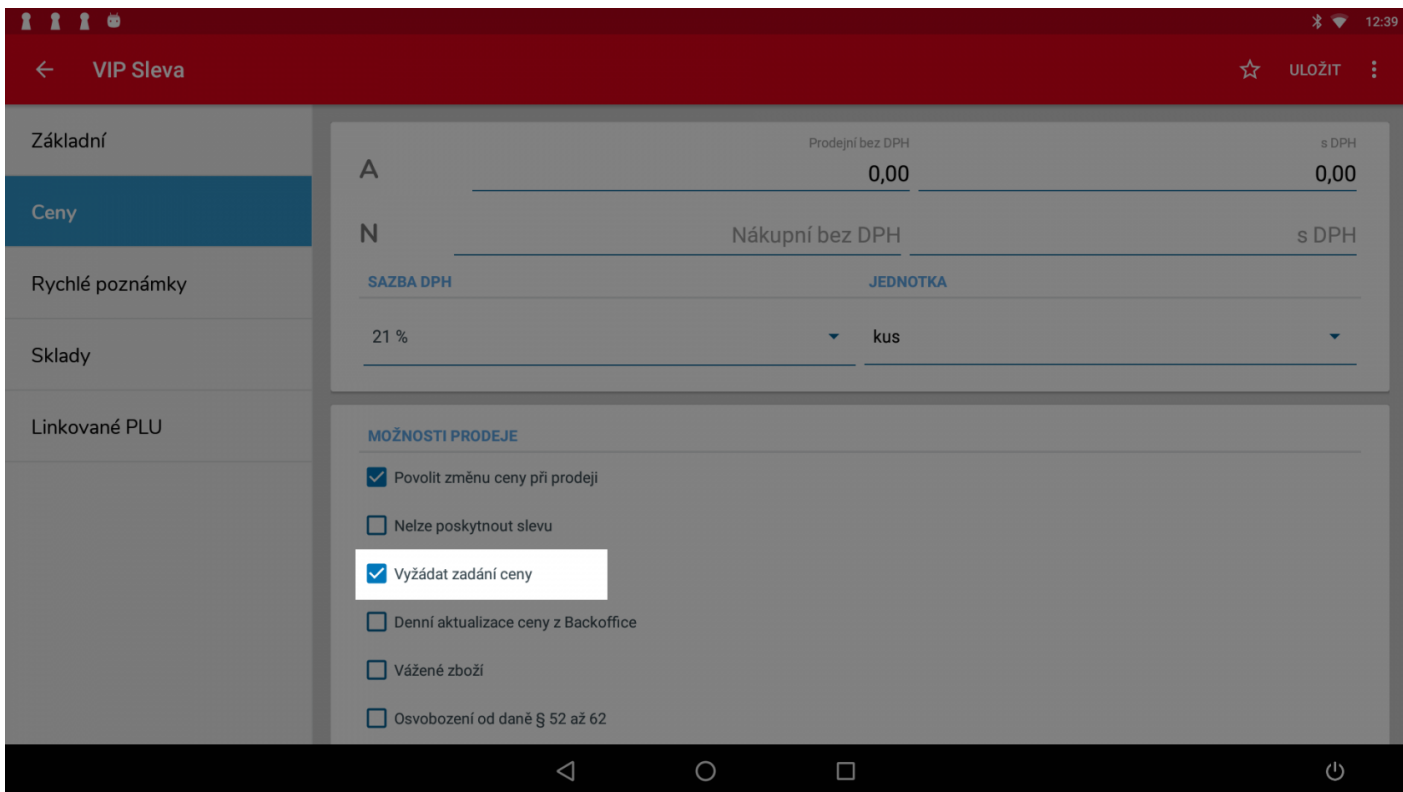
12:39

VIP Sleva

ULOŽIT

Základní

Ceny

Rychlé poznámky

Sklady

Linkované PLU

Prodejní bez DPH
s DPH

A
0,00
0,00

N
Nákupní bez DPH
s DPH

SAZBA DPH
JEDNOTKA

21 %
kus

MOŽNOSTI PRODEJE

Povolit změnu ceny při prodeji

Nelze poskytnout slevu

Vyžádat zadání ceny

Denní aktualizace ceny z Backoffice

Vážené zboží

Osvobození od daně § 52 až 62